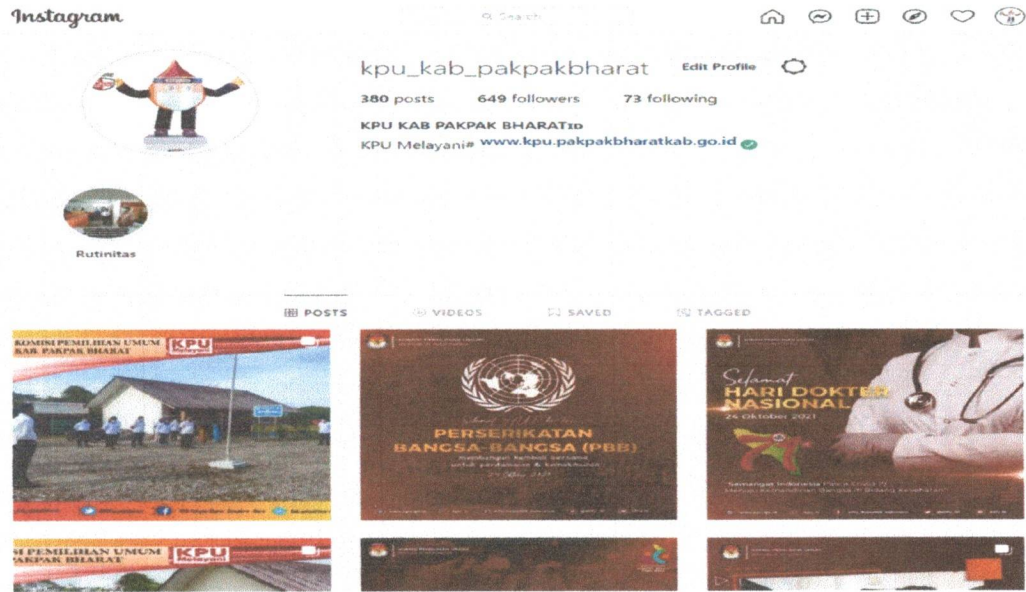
Instagram

Search

kpu_kab_pakpakbharat Edit Profile

380 posts 649 followers 73 following

KPU KAB PAKPAK BHARATID

KPU Melayani# www.kpu.pakpakbharatkab.go.id

Rutinitas

POSTS VIDEOS SAVED TAGGED

KOMISI PEMILIHAN UMUM KAB PAKPAK BHARAT KPU

PERSERIKATAN BANGSA-BANGSA (PBB)

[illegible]

Selamat HARI DOKTER NASIONAL 24 Oktober 2021

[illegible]

PEMILIHAN UMUM PAKPAK BHARAT KPU